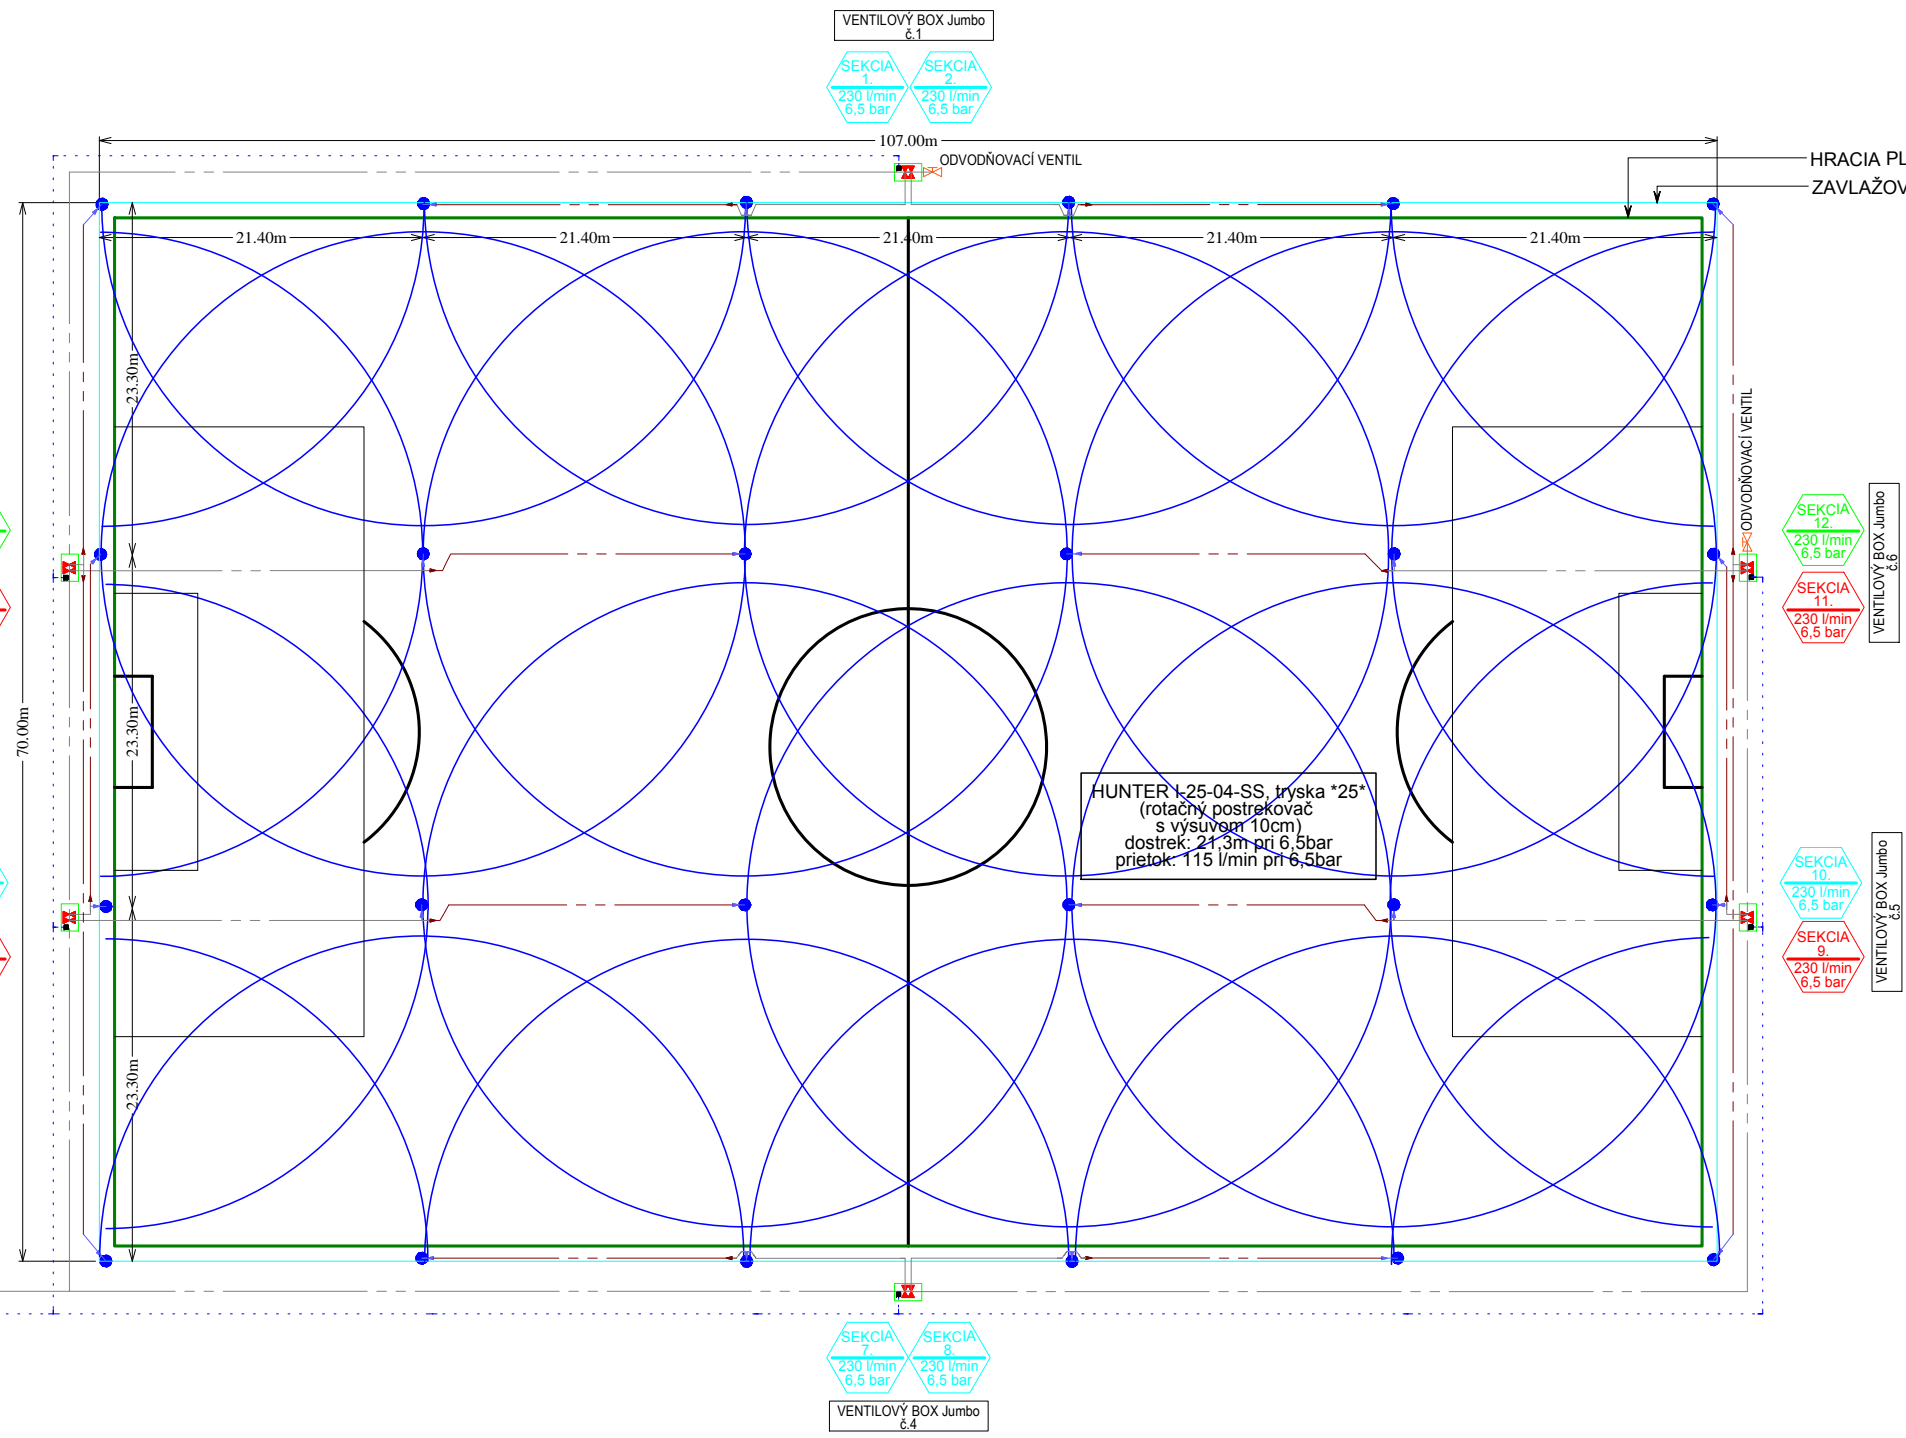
VENTILOVÝ BOX Jumbo
č.1

SEKCIA
1.
230 l/min
6,5 bar

SEKCIA
2.
230 l/min
6,5 bar

107.00m

ODVODŇOVACÍ VENTIL

HRACIA PL

ZAVLAŽOV

21.40m

21.40m

21.40m

21.40m

21.40m

23.30m

23.30m

23.30m

70.00m

ODVODŇOVACÍ VENTIL

SEKCIA
12.
230 l/min
6,5 bar

SEKCIA
11.
230 l/min
6,5 bar

VENTILOVÝ BOX Jumbo
č.6

HUNTER I-25-04-SS, tryska *25*
(rotačný postrekovač
s výsuvom 10cm)
dostrek: 21,3m pri 6,5bar
prietok: 115 l/min pri 6,5bar

SEKCIA
10.
230 l/min
6,5 bar

SEKCIA
9.
230 l/min
6,5 bar

VENTILOVÝ BOX Jumbo
č.5

SEKCIA
7.
230 l/min
6,5 bar

SEKCIA
8.
230 l/min
6,5 bar

VENTILOVÝ BOX Jumbo
č.4